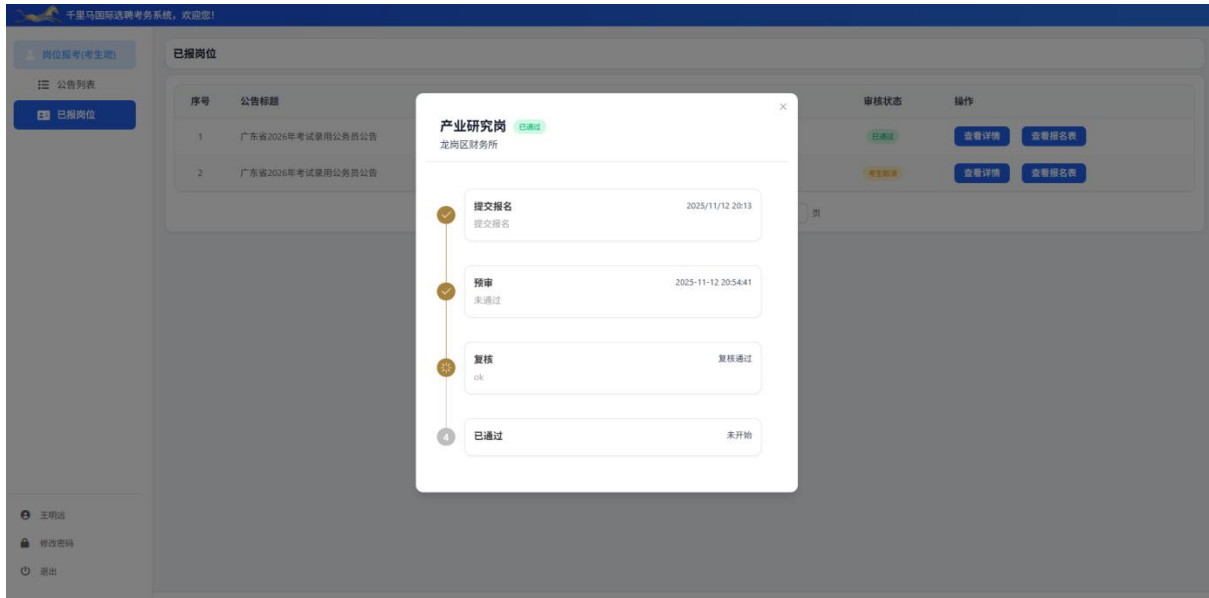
千里马国际选聘考务系统，欢迎您！

岗位报考(考生端)
公告列表
已报岗位

已报岗位

| 序号 | 公告标题 | 审核状态 | 操作 |
|---|---|---|---|
| 1 | 广东省2026年考试录用公务员公告 | 已通过 | 查看详情 查看报名表 |
| 2 | 广东省2026年考试录用公务员公告 | 考生确认 | 查看详情 查看报名表 |

页

王明远
修改密码
退出

×
产业研究岗 已通过
龙岗区财务所

提交报名 2025/11/12 20:13
提交报名

预审 2025-11-12 20:54:41
未通过

复核 复核通过
ok

4 已通过 未开始